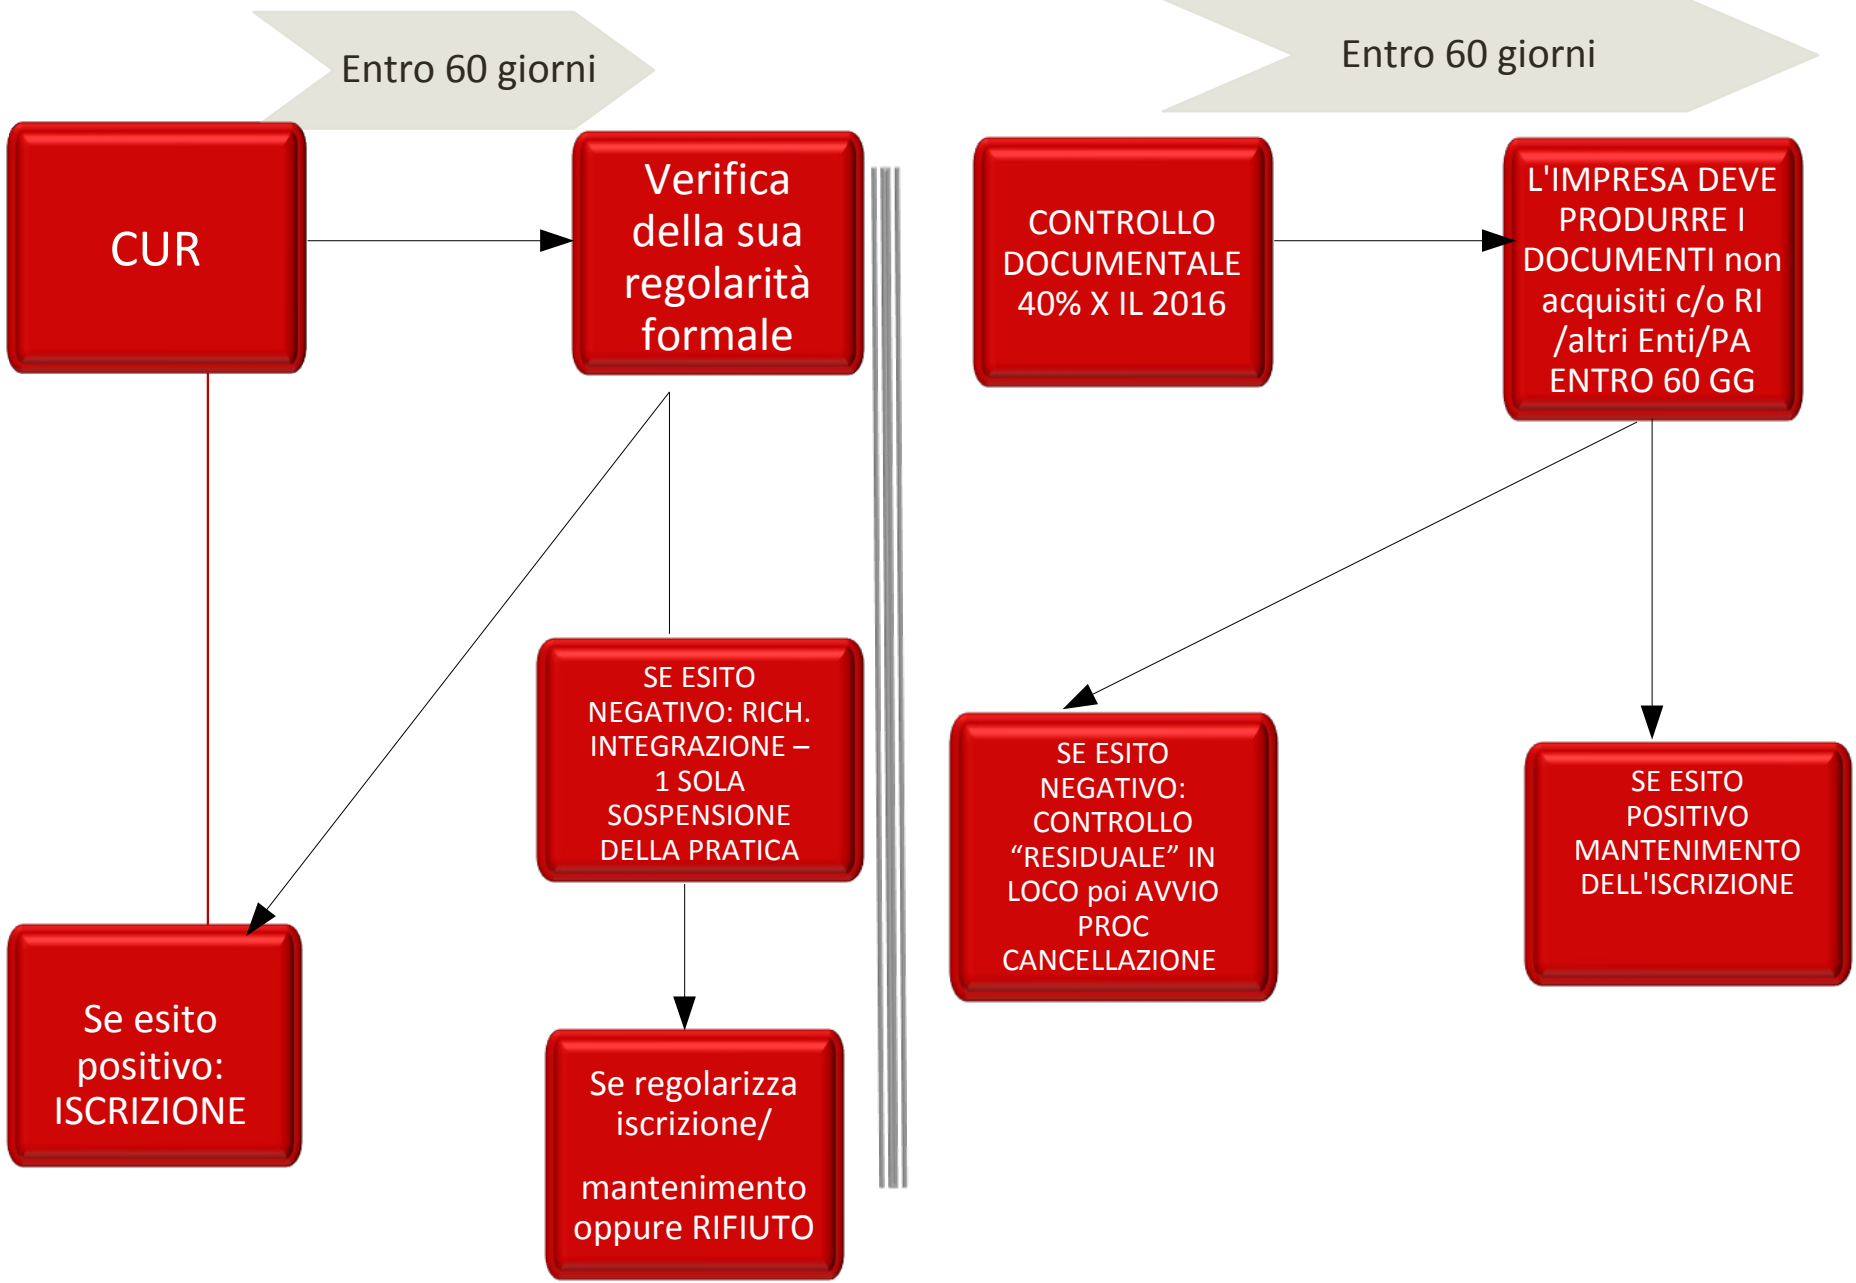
Entro 60 giorni

Entro 60 giorni

CUR

Verifica della sua regolarità formale

CONTROLLO DOCUMENTALE 40% X IL 2016

L'IMPRESA DEVE PRODURRE I DOCUMENTI non acquisiti c/o RI /altri Enti/PA ENTRO 60 GG

SE ESITO NEGATIVO: RICH. INTEGRAZIONE – 1 SOLA SOSPENSIONE DELLA PRATICA

SE ESITO NEGATIVO: CONTROLLO “RESIDUALE” IN LOCO poi AVVIO PROC CANCELLAZIONE

SE ESITO POSITIVO MANTENIMENTO DELL'ISCRIZIONE

Se esito positivo: ISCRIZIONE

Se regolarizza iscrizione/

mantenimento oppure RIFIUTO